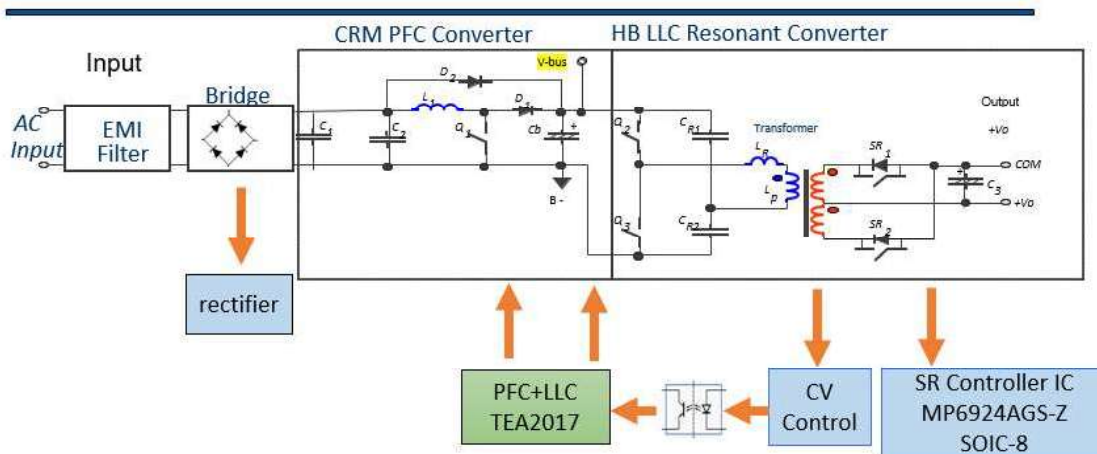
CRM PFC Converter

HB LLC Resonant Converter

Input

Bridge

AC Input

EMI Filter

$C_1$

$C_2$

$D_2$

$L_1$

$Q_1$

$D_1$

Cb

V-bus

B -

$Q_2$

$Q_3$

$C_{R1}$

$C_{R2}$

Transformer

$L_R$

$L_p$

$SR_1$

$SR_2$

Output

+Vo

COM

$C_3$

+Vo

rectifier

PFC+LLC TEA2017

CV Control

SR Controller IC MP6924AGS-Z SOIC-8